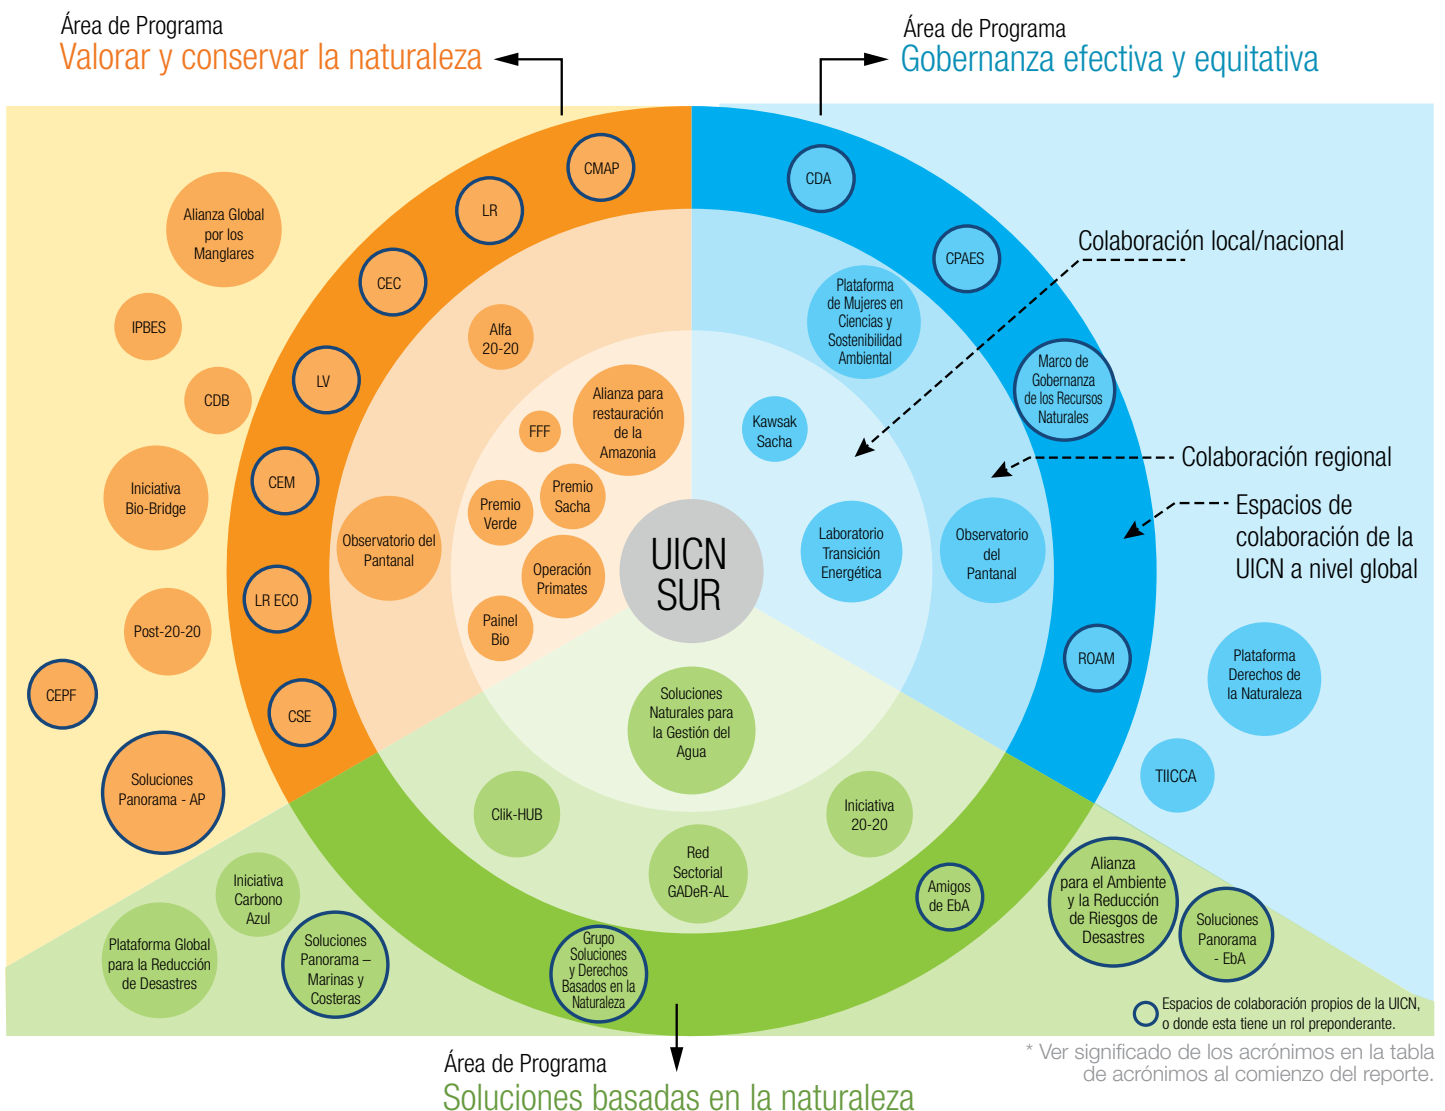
Área de Programa
Valorar y conservar la naturaleza

Área de Programa
Gobernanza efectiva y equitativa

Colaboración local/nacional

Colaboración regional

Espacios de colaboración de la UICN a nivel global

CMAP

LR

CEC

LV

CEM

LR ECO

CSE

Alianza Global por los Manglares

IPBES

CDB

Iniciativa Bio-Bridge

Post-20-20

CEPF

Soluciones Panorama - AP

Alfa 20-20

Alianza para restauración de la Amazonia

FFF

Premio Sacha

Premio Verde

Observatorio del Pantanal

Operación Primates

Painel Bio

UICN SUR

CDA

CPAES

Plataforma de Mujeres en Ciencias y Sostenibilidad Ambiental

Marco de Gobernanza de los Recursos Naturales

Kawsak Sacha

Laboratorio Transición Energética

Observatorio del Pantanal

ROAM

Plataforma Derechos de la Naturaleza

TIICCA

Soluciones Naturales para la Gestión del Agua

Clik-HUB

Iniciativa 20-20

Red Sectorial GADeR-AL

Amigos de EbA

Alianza para el Ambiente y la Reducción de Riesgos de Desastres

Soluciones Panorama - EbA

Iniciativa Carbono Azul

Plataforma Global para la Reducción de Desastres

Soluciones Panorama – Marinas y Costeras

Grupo Soluciones y Derechos Basados en la Naturaleza

Espacios de colaboración propios de la UICN, o donde esta tiene un rol preponderante.

* Ver significado de los acrónimos en la tabla de acrónimos al comienzo del reporte.

Área de Programa
Soluciones basadas en la naturaleza